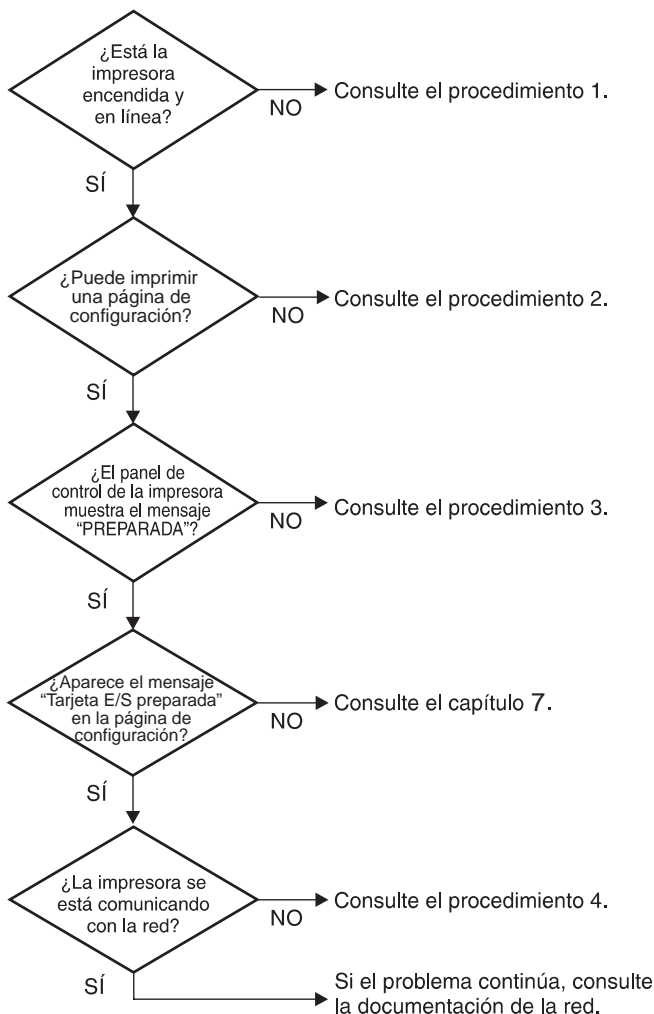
¿Está la impresora encendida y en línea?

NO

Consulte el procedimiento 1.

SÍ

¿Puede imprimir una página de configuración?

NO

Consulte el procedimiento 2.

SÍ

¿El panel de control de la impresora muestra el mensaje "PREPARADA"?

NO

Consulte el procedimiento 3.

SÍ

¿Aparece el mensaje "Tarjeta E/S preparada" en la página de configuración?

NO

Consulte el capítulo 7.

SÍ

¿La impresora se está comunicando con la red?

NO

Consulte el procedimiento 4.

SÍ

Si el problema continúa, consulte la documentación de la red.